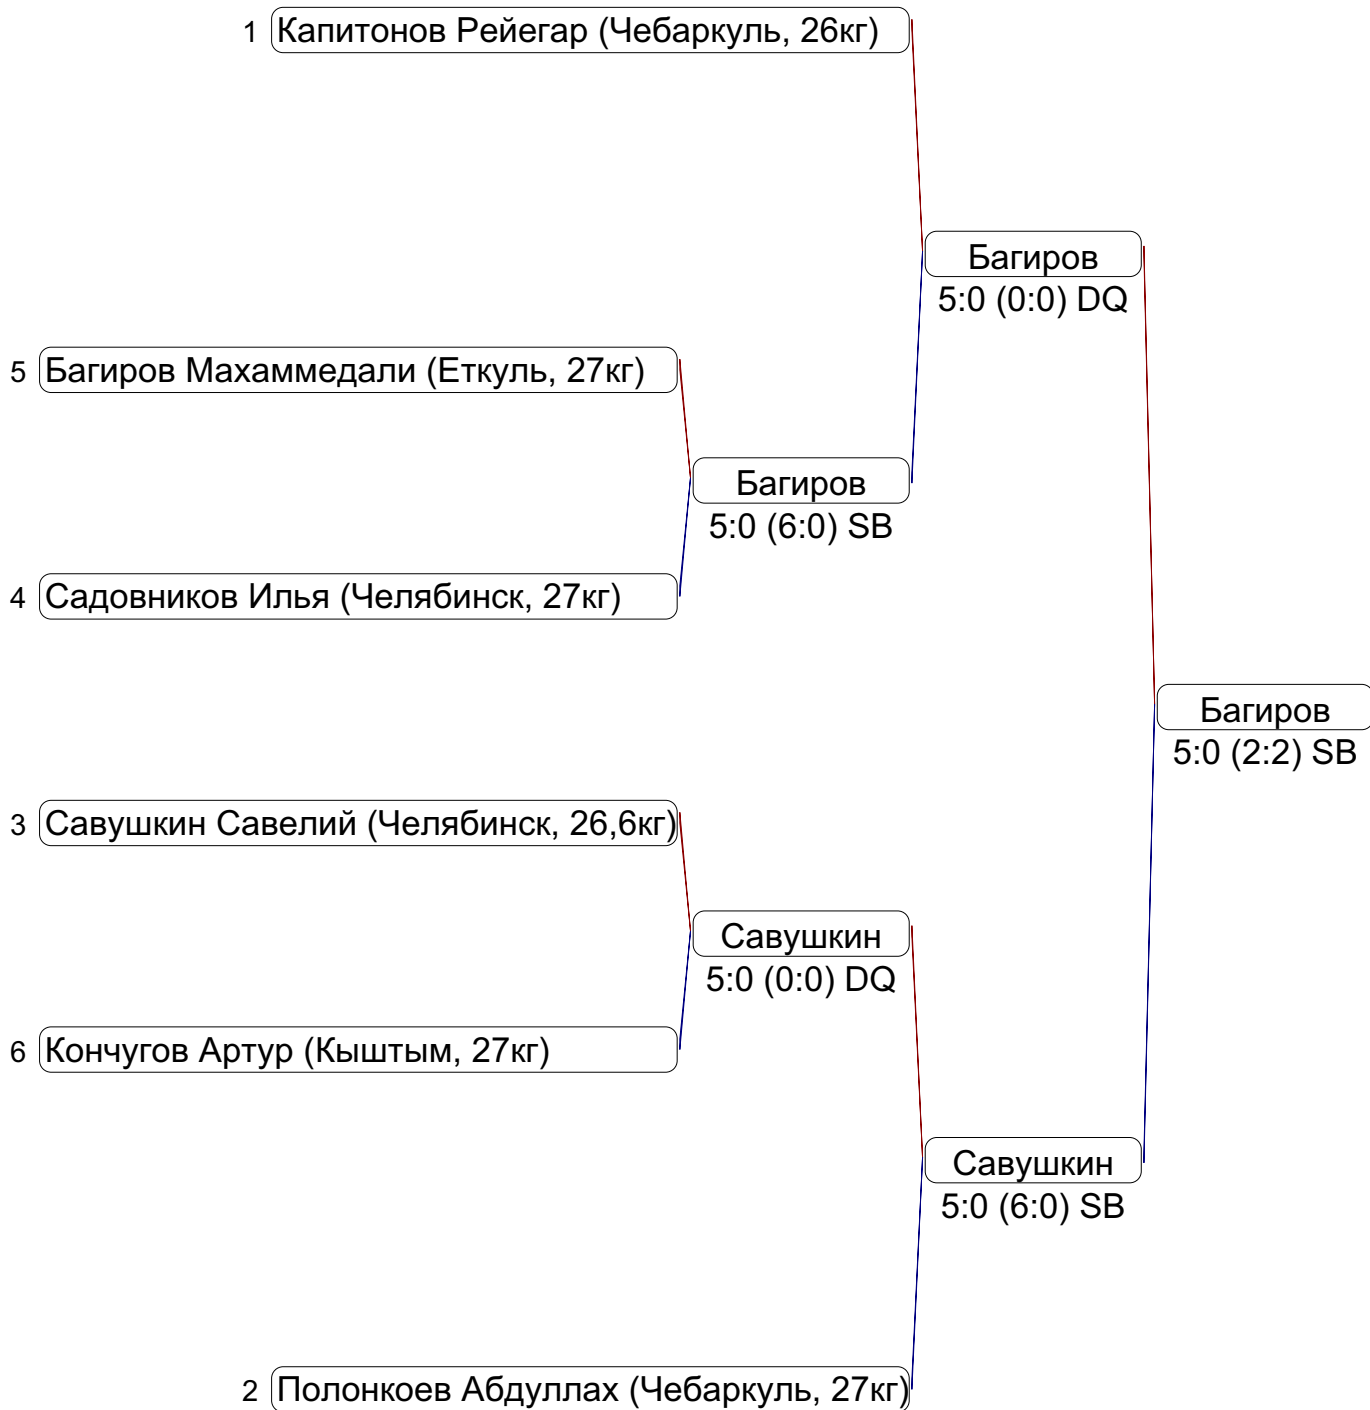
1 Капитонов Рейегар (Чебаркуль, 26кг)

Багиров
5:0 (0:0) DQ

5 Багиров Махаммедали (Еткуль, 27кг)

Багиров
5:0 (6:0) SB

4 Садовников Илья (Челябинск, 27кг)

Багиров
5:0 (2:2) SB

3 Савушкин Савелий (Челябинск, 26,6кг)

Савушкин
5:0 (0:0) DQ

6 Кончугов Артур (Кыштым, 27кг)

Савушкин
5:0 (6:0) SB

2 Полонкоев Абдуллах (Чебаркуль, 27кг)